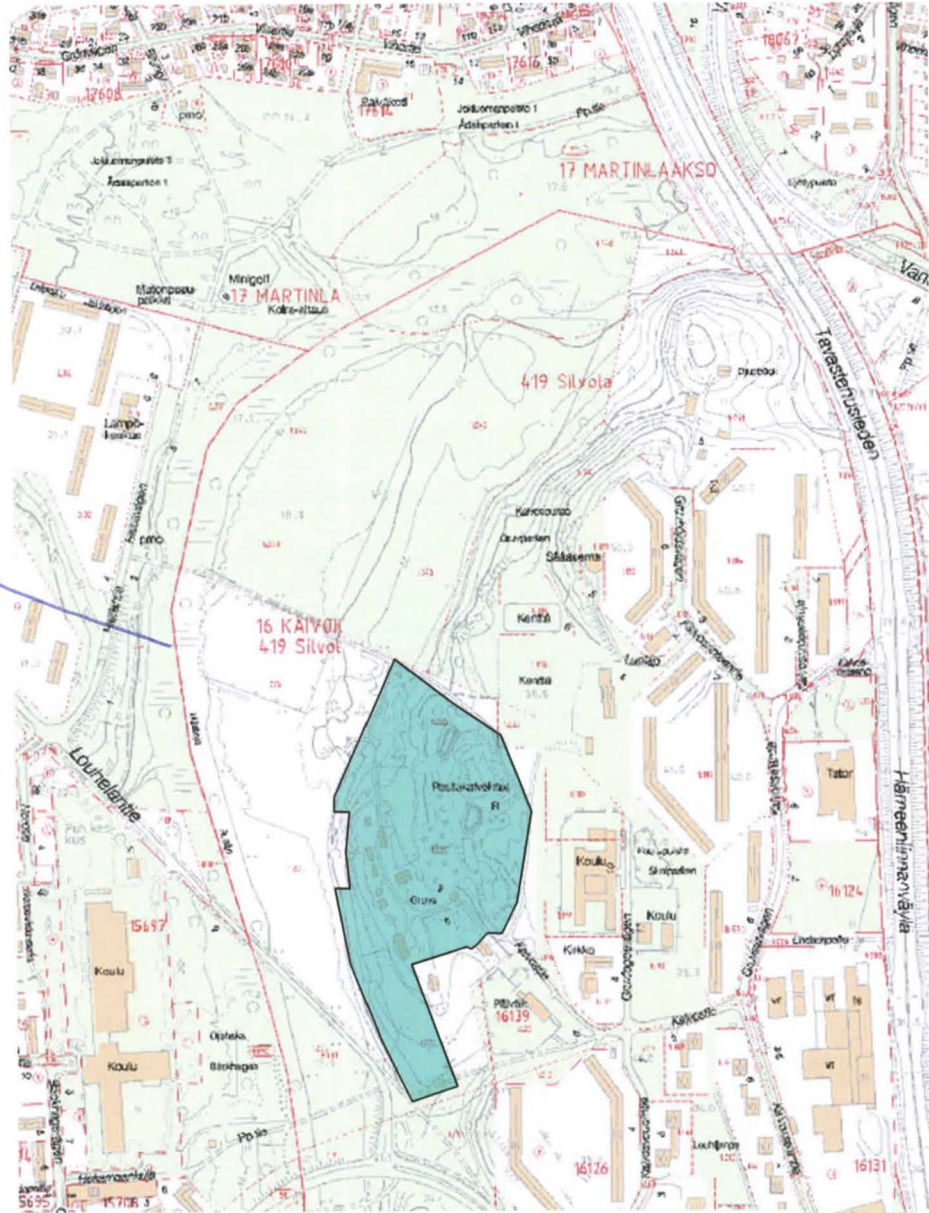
17608
17616
17614
18062
Jokiuomenpolku 1
Åbrinkparken 1
Jokiuomenpolku II
Åbrinkparken 1
17 MARTINLAAKSO
Minigolf
Matonpesupaikka
17 MARTINLA
Koira-aitaus
419 Silvola
Lampökeskus
Tavastehusleden
Kalliopuisto
Silotasema
Kenttä
16 KAIVOK
419 Silvol
Kenttä
Lounelantie
Routakalvokset
Gruva
Koulu
Koulu
Kirkko
Tatar
16124
Hämeenlinnanväylä
15697
Koulu
Koulu
Päiväk.
16139
16126
16131
15706
5695